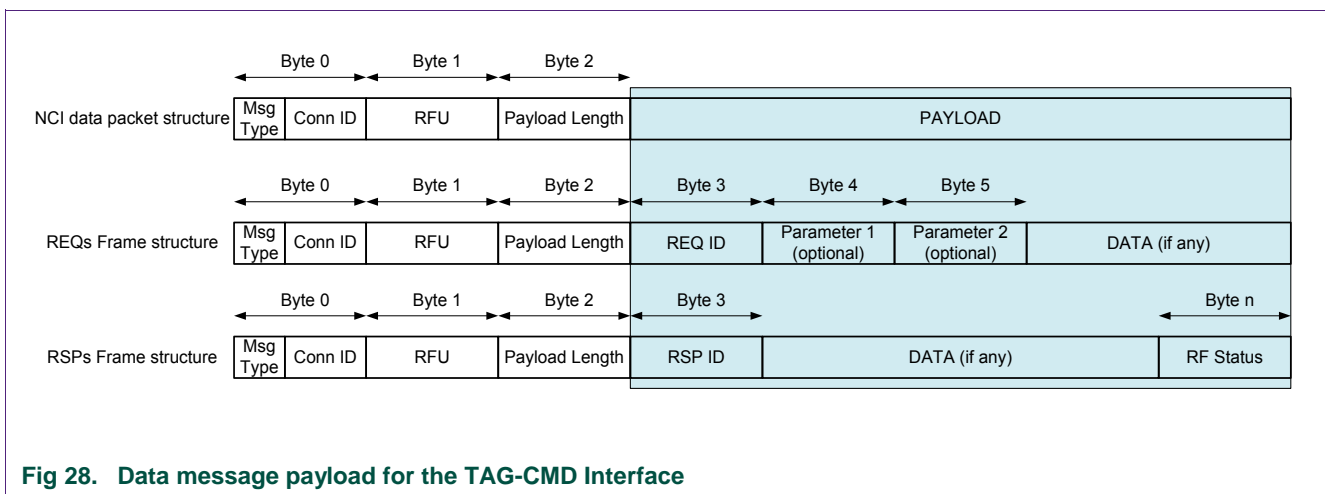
Byte 0 Byte 1 Byte 2

NCI data packet structure

| Msg Type | Conn ID | RFU | Payload Length | PAYLOAD |
|---|---|---|---|---|

Byte 0 Byte 1 Byte 2 Byte 3 Byte 4 Byte 5

REQs Frame structure

| Msg Type | Conn ID | RFU | Payload Length | REQ ID | Parameter 1 (optional) | Parameter 2 (optional) | DATA (if any) |
|---|---|---|---|---|---|---|---|

Byte 0 Byte 1 Byte 2 Byte 3 Byte n

RSPs Frame structure

| Msg Type | Conn ID | RFU | Payload Length | RSP ID | DATA (if any) | RF Status |
|---|---|---|---|---|---|---|

Fig 28. Data message payload for the TAG-CMD Interface